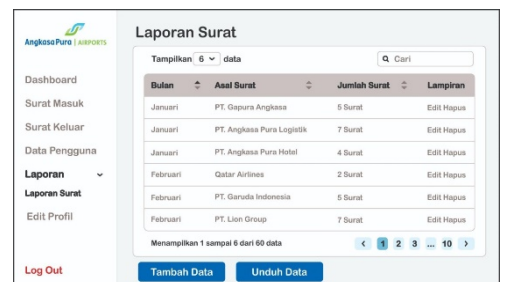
Angkasa Pura | AIRPORTS

Dashboard
Surat Masuk
Surat Keluar
Data Pengguna
Laporan
Laporan Surat
Edit Profil

Log Out

Laporan Surat

Tampilkan 6 data

Cari

| Bulan | Asal Surat | Jumlah Surat | Lampiran |
|---|---|---|---|
| Januari | PT. Gapura Angkasa | 5 Surat | Edit Hapus |
| Januari | PT. Angkasa Pura Logistik | 7 Surat | Edit Hapus |
| Januari | PT. Angkasa Pura Hotel | 4 Surat | Edit Hapus |
| Februari | Qatar Airlines | 2 Surat | Edit Hapus |
| Februari | PT. Garuda Indonesia | 5 Surat | Edit Hapus |
| Februari | PT. Lion Group | 7 Surat | Edit Hapus |

Menampilkan 1 sampai 6 dari 60 data

‹ 1 2 3 ... 10 ›

Tambah Data
Unduh Data